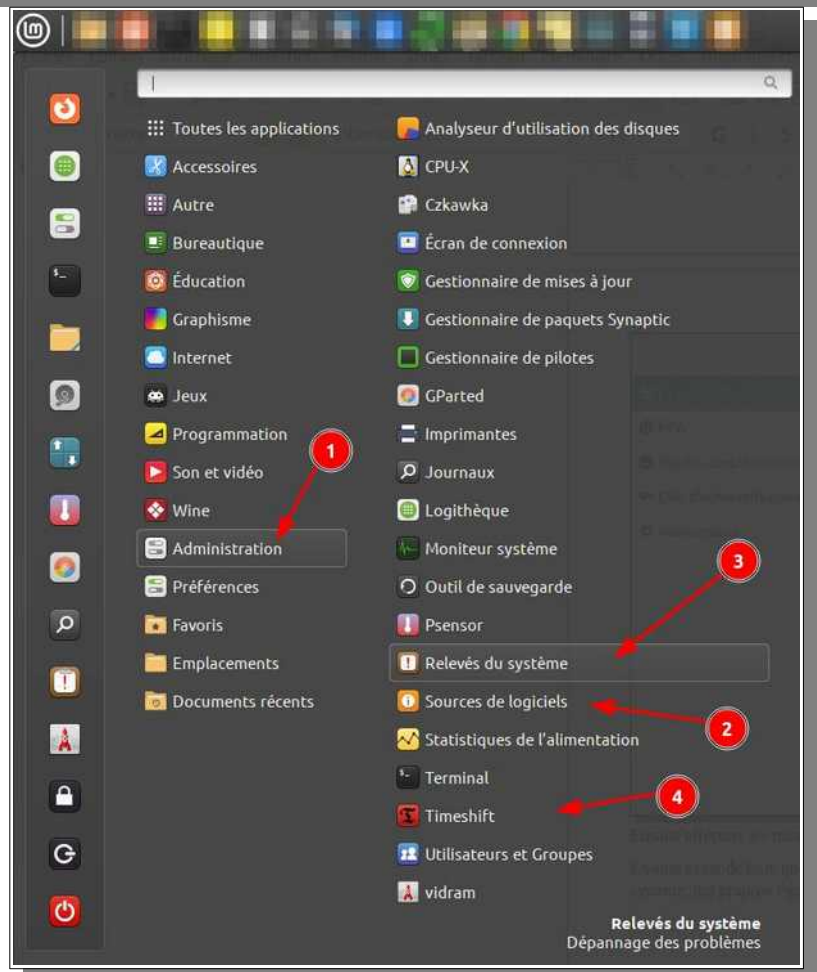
Toutes les applications
Accessoires
Autre
Bureautique
Éducation
Graphisme
Internet
Jeux
Programmation
Son et vidéo
Wine
Administration
Préférences
Favoris
Emplacements
Documents récents

Analyseur d'utilisation des disques
CPU-X
Czkawka
Écran de connexion
Gestionnaire de mises à jour
Gestionnaire de paquets Synaptic
Gestionnaire de pilotes
GParted
Imprimantes
Journaux
Logithèque
Moniteur système
Outil de sauvegarde
Psensor
Relevés du système
Sources de logiciels
Statistiques de l'alimentation
Terminal
Timeshift
Utilisateurs et Groupes
vidram

1
2
3
4

Relevés du système
Dépannage des problèmes